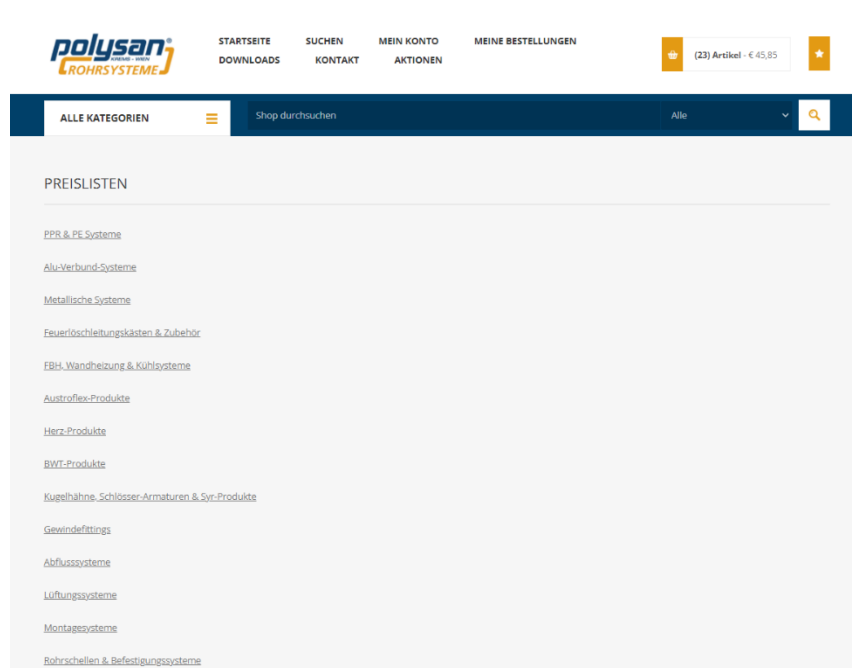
polysan® KREMS · WIEN ROHRSYSTEME

STARTSEITE SUCHEN MEIN KONTO MEINE BESTELLUNGEN
DOWNLOADS KONTAKT AKTIONEN

(23) Artikel - € 45,85

ALLE KATEGORIEN

Shop durchsuchen

Alle

PREISLISTEN

PPR & PE Systeme

Alu-Verbund-Systeme

Metallische Systeme

Feuerlöschleitungskästen & Zubehör

FBH, Wandheizung & Kühlsysteme

Austroflex-Produkte

Herz-Produkte

BWT-Produkte

Kugelhähne, Schlösser-Armaturen & Syr-Produkte

Gewindefittings

Abflusssysteme

Lüftungssysteme

Montagesysteme

Rohrschellen & Befestigungssysteme